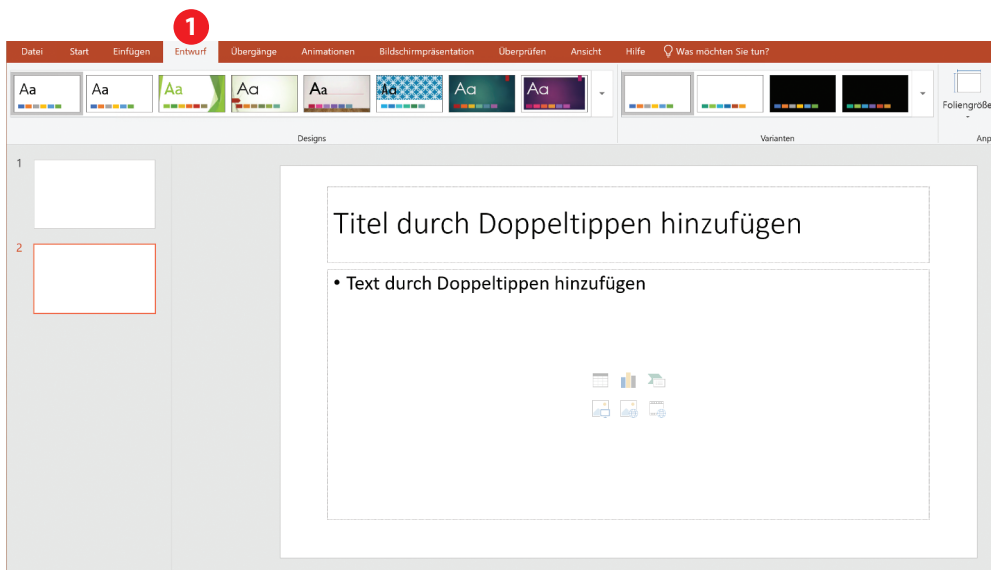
1

Datei Start Einfügen Entwurf Übergänge Animationen Bildschirmpräsentation Überprüfen Ansicht Hilfe Was möchten Sie tun?

Aa Aa Aa Aa Aa Aa Aa Aa

Designs

Varianten

Foliengröße

Anp

1

2

Titel durch Doppeltippen hinzufügen

• Text durch Doppeltippen hinzufügen